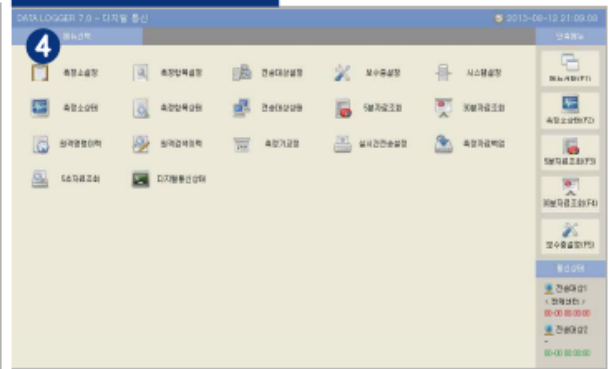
DATA LOGGER 7.0 – 디지털 통신

2013-08-12 21:09:00

4

메뉴선택

단축메뉴

측정소설정

측정항목설정

전송대상설정

보수율설정

시스템설정

측정소상태

측정항목상태

전송대상상태

5분자료조회

30분자료조회

원격명령이력

원격검색이력

측정기교정

실시간전송설정

측정자료백업

5초자료조회

디지털통신상태

메뉴화면(F1)

측정소상태(F2)

5분자료조회(F3)

30분자료조회(F4)

보수율설정(F5)

통신상태

전송대상1

< 정상상태 >

00:00:00:00

전송대상2

-

00:00:00:00